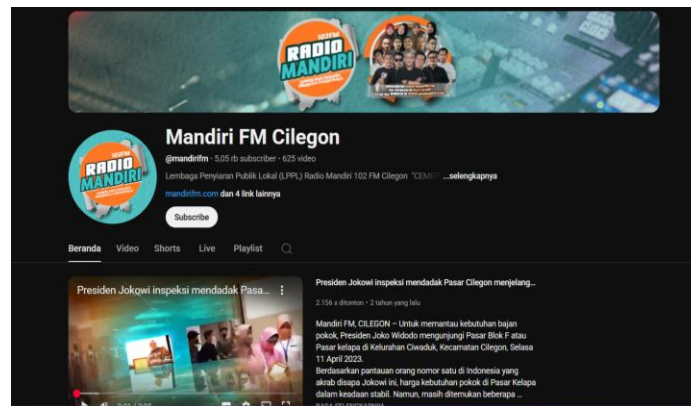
102FM
RADIO
MANDIRI

Mandiri FM Cilegon

@mandirifm · 5,05 rb subscriber · 625 video

Lembaga Penyiaran Publik Lokal (LPPL) Radio Mandiri 102 FM Cilegon "CEM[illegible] ...selengkapnya

mandirifm.com dan 4 link lainnya

Subscribe

Beranda Video Shorts Live Playlist

Presiden Jokowi inspeksi mendadak Pasa...

Presiden Jokowi inspeksi mendadak Pasar Cilegon menjelang...

2.156 x ditonton · 2 tahun yang lalu

Mandiri FM, CILEGON – Untuk memantau kebutuhan bajan pokok, Presiden Joko Widodo mengunjungi Pasar Blok F atau Pasar kelapa di Kelurahan Ciwaduk, Kecamatan Cilegon, Selasa 11 April 2023.
Berdasarkan pantauan orang nomor satu di Indonesia yang akrab disapa Jokowi ini, harga kebutuhan pokok di Pasar Kelapa dalam keadaan stabil. Namun, masih ditemukan beberapa ...

BACA SELENGKAPNYA